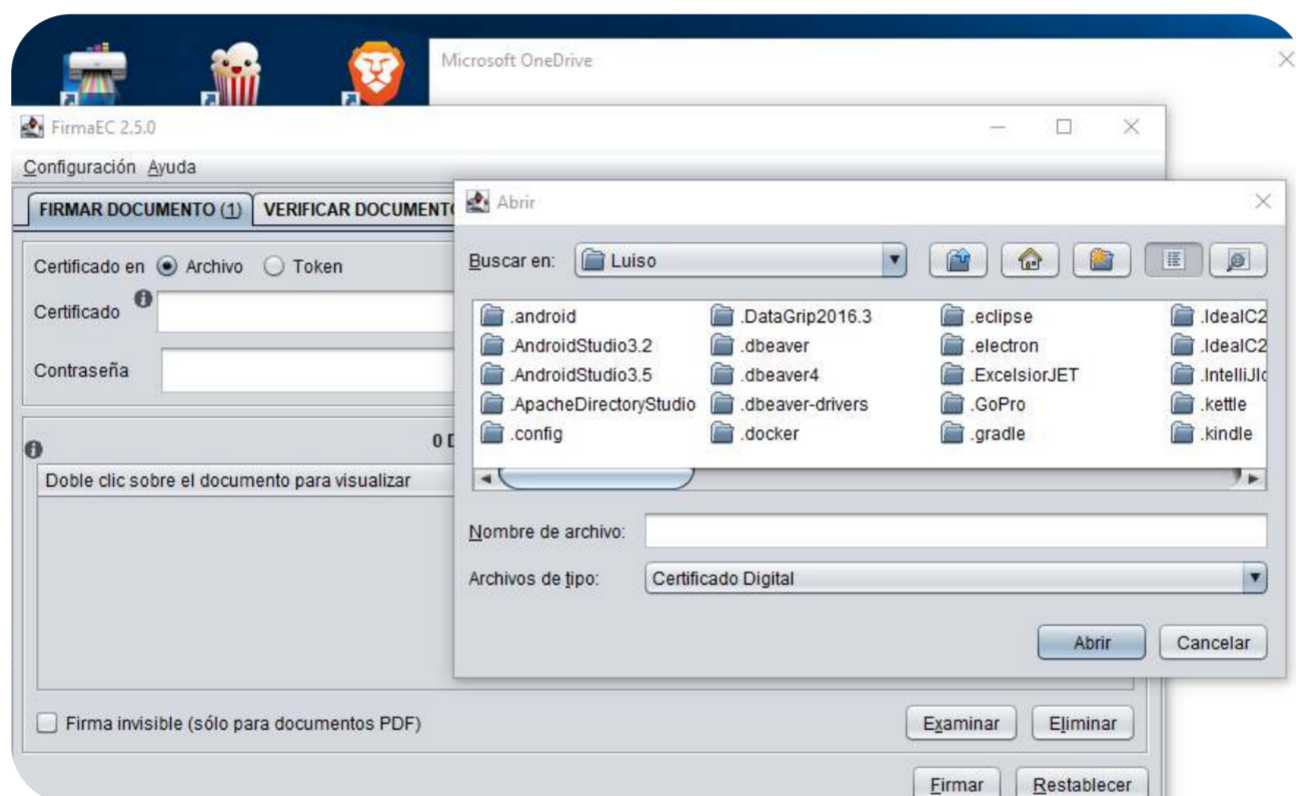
Microsoft OneDrive

FirmaEC 2.5.0

Configuración Ayuda

FIRMAR DOCUMENTO (1) VERIFICAR DOCUMENT

Certificado en Archivo Token

Certificado

Contraseña

0 D

Doble clic sobre el documento para visualizar

Firma invisible (sólo para documentos PDF)

Examinar Eliminar

Firmar Restablecer

Abrir

Buscar en: Luiso

| .android | .DataGrip2016.3 | .eclipse | .IdealC2 |
|---|---|---|---|
| .AndroidStudio3.2 | .dbeaver | .electron | .IdealC2 |
| .AndroidStudio3.5 | .dbeaver4 | .ExcelsiorJET | .IntelliJId |
| .ApacheDirectoryStudio | .dbeaver-drivers | .GoPro | .kettle |
| .config | .docker | .gradle | .kindle |

Nombre de archivo:

Archivos de tipo: Certificado Digital

Abrir Cancelar